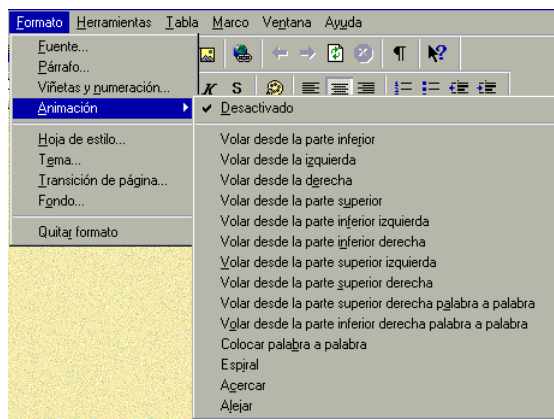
Formato Herramientas Tabla Marco Ventana Ayuda

Fuente...
Párrafo...
Viñetas y numeración...
Animación
Hoja de estilo...
Tema...
Transición de página...
Fondo...
Quitar formato

K S

Desactivado
Volar desde la parte inferior
Volar desde la izquierda
Volar desde la derecha
Volar desde la parte superior
Volar desde la parte inferior izquierda
Volar desde la parte inferior derecha
Volar desde la parte superior izquierda
Volar desde la parte superior derecha
Volar desde la parte superior derecha palabra a palabra
Volar desde la parte inferior derecha palabra a palabra
Colocar palabra a palabra
Espiral
Acercar
Alejar